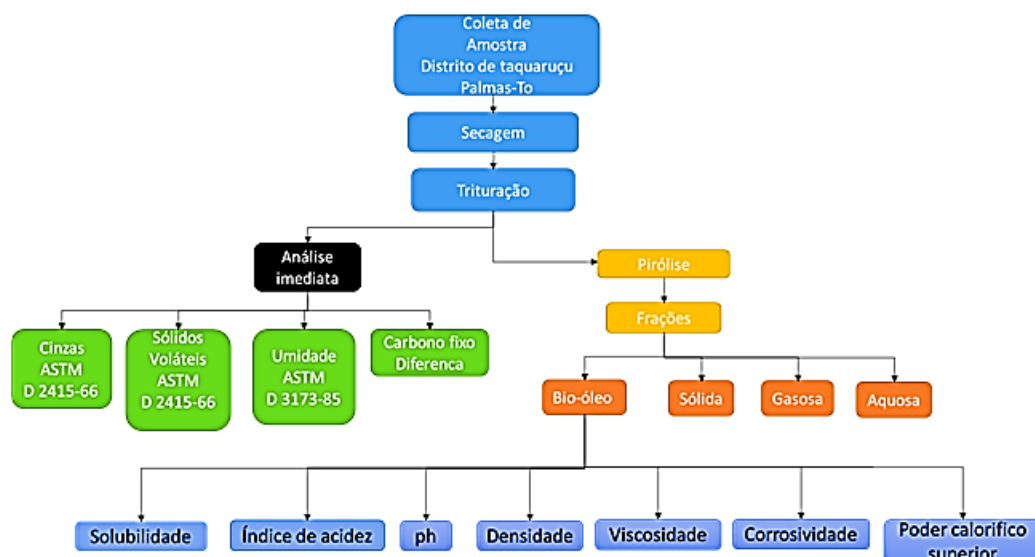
Coleta de Amostra Distrito de taquaruçu Palmas-To

Secagem

Trituração

Análise imediata

Cinzas ASTM D 2415-66

Sólidos Voláteis ASTM D 2415-66

Umidade ASTM D 3173-85

Carbono fixo Diferenca

Pirólise

Frações

Bio-óleo

Sólida

Gasosa

Aquosa

Solubilidade

Índice de acidez

ph

Densidade

Viscosidade

Corrosividade

Poder calorifico superior